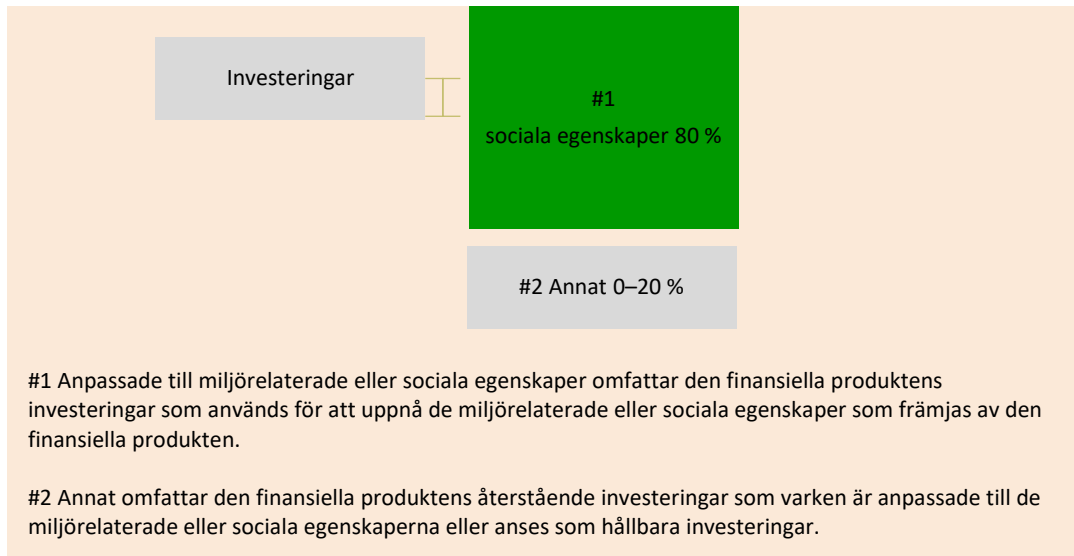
Investeringar

#1
sociala egenskaper 80 %

#2 Annat 0–20 %

#1 Anpassade till miljörelaterade eller sociala egenskaper omfattar den finansiella produktens investeringar som används för att uppnå de miljörelaterade eller sociala egenskaper som främjas av den finansiella produkten.

#2 Annat omfattar den finansiella produktens återstående investeringar som varken är anpassade till de miljörelaterade eller sociala egenskaperna eller anses som hållbara investeringar.